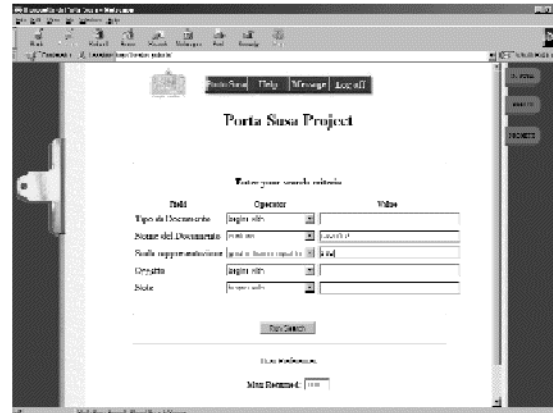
Porta Susa Help Message Log off

Porta Susa Project

Enter your search criteria

| Field | Operator | Value |
|---|---|---|
| Tipo di Documento | begins with | |
| Nome del Documento | contains | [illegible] |
| Scala rappresentazione | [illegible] | 1:50 |
| Oggetto | begins with | |
| Note | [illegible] | |

Run Search

Max Returned: 100